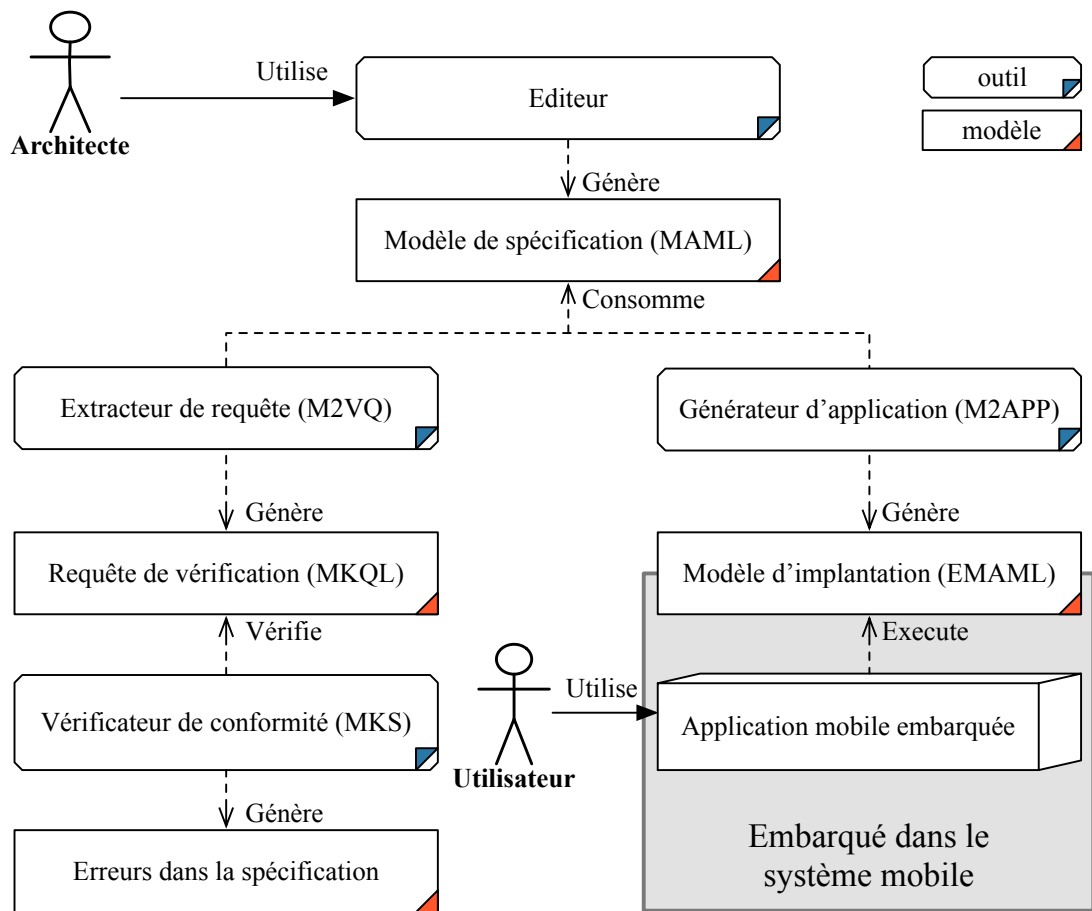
Architecte

Utilise

Editeur

outil

modèle

Génère

Modèle de spécification (MAML)

Consomme

Extracteur de requête (M2VQ)

Générateur d'application (M2APP)

Génère

Génère

Requête de vérification (MKQL)

Modèle d'implantation (EMAML)

Vérifie

Execute

Utilise

Vérificateur de conformité (MKS)

Application mobile embarquée

Utilisateur

Génère

Erreurs dans la spécification

Embarqué dans le système mobile